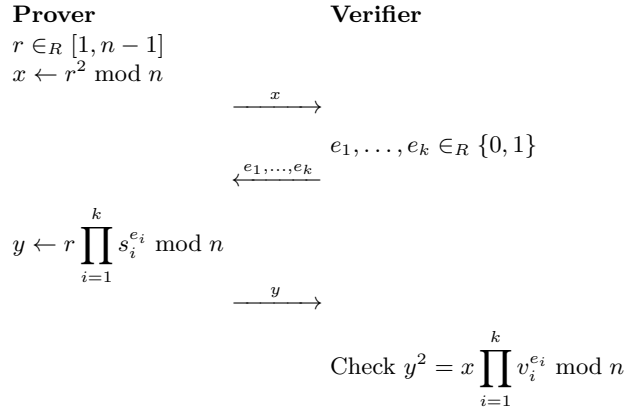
**Prover** **Verifier**

$r \in_R [1, n-1]$

$x \leftarrow r^2 \bmod n$

$\xrightarrow{x}$

$e_1, \ldots, e_k \in_R \{0, 1\}$

$\xleftarrow{e_1, \ldots, e_k}$

$y \leftarrow r \prod_{i=1}^{k} s_i^{e_i} \bmod n$

$\xrightarrow{y}$

Check $y^2 = x \prod_{i=1}^{k} v_i^{e_i} \bmod n$